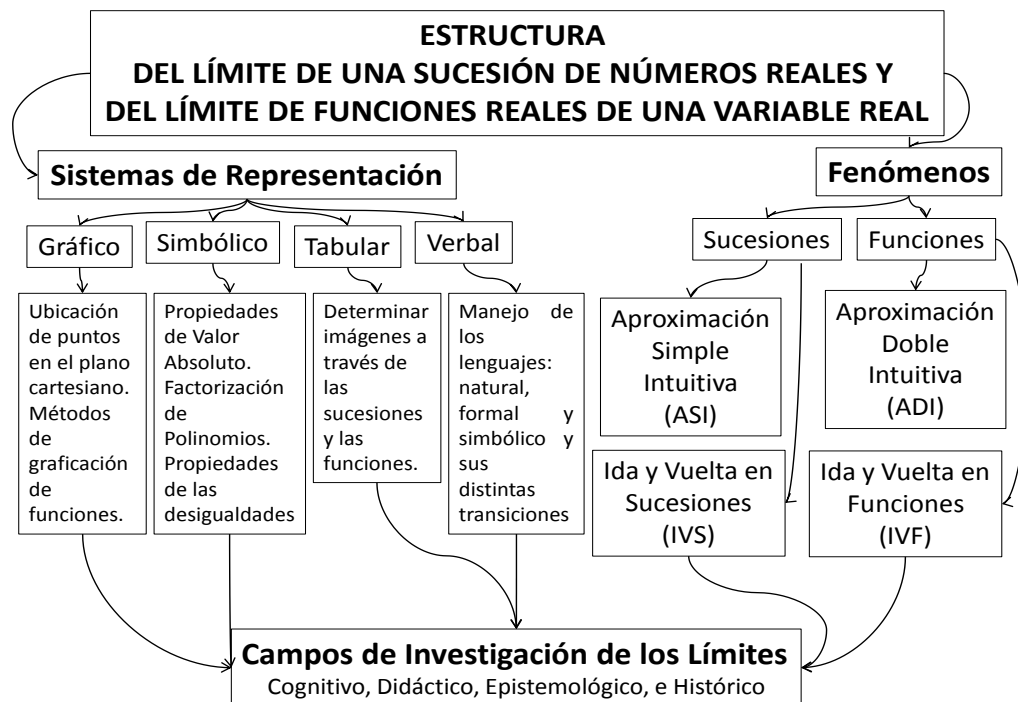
ESTRUCTURA
DEL LÍMITE DE UNA SUCESIÓN DE NÚMEROS REALES Y DEL LÍMITE DE FUNCIONES REALES DE UNA VARIABLE REAL

Sistemas de Representación

Gráfico

Ubicación de puntos en el plano cartesiano. Métodos de graficación de funciones.

Simbólico

Propiedades de Valor Absoluto. Factorización de Polinomios. Propiedades de las desigualdades

Tabular

Determinar imágenes a través de las sucesiones y las funciones.

Verbal

Manejo de los lenguajes: natural, formal y simbólico y sus distintas transiciones

Fenómenos

Sucesiones

Aproximación Simple Intuitiva (ASI)

Ida y Vuelta en Sucesiones (IVS)

Funciones

Aproximación Doble Intuitiva (ADI)

Ida y Vuelta en Funciones (IVF)

Campos de Investigación de los Límites
Cognitivo, Didáctico, Epistemológico, e Histórico